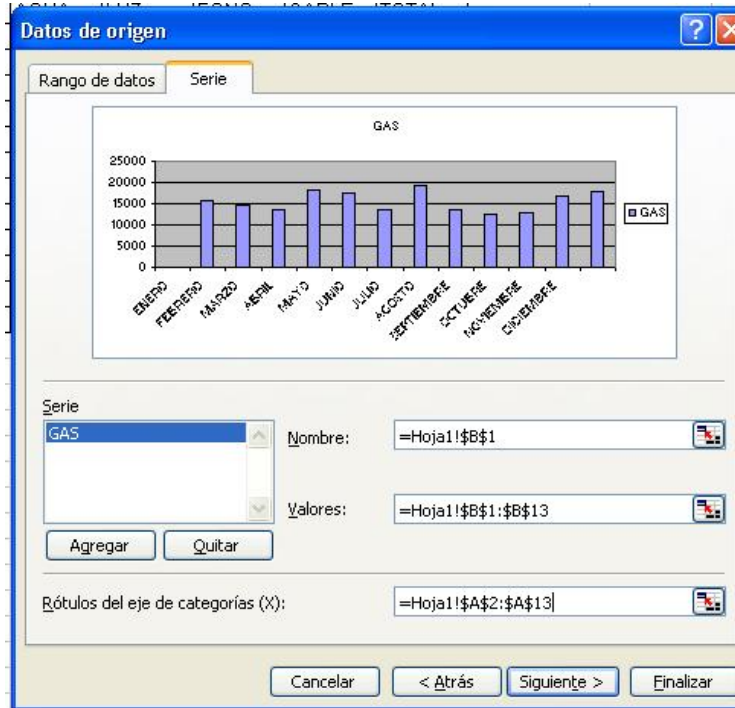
Datos de origen

Rango de datos | Serie

GAS

25000
20000
15000
10000
5000
0

ENERO
FEBRERO
MARZO
ABRIL
MAYO
JUNIO
JULIO
AGOSTO
SEPTIEMBRE
OCTUBRE
NOVIEMBRE
DICIEMBRE

GAS

Serie
GAS

Nombre: =Hoja1!$B$1

Valores: =Hoja1!$B$1:$B$13

Agregar Quitar

Rótulos del eje de categorías (X): =Hoja1!$A$2:$A$13

Cancelar < Atrás Siguiente > Finalizar